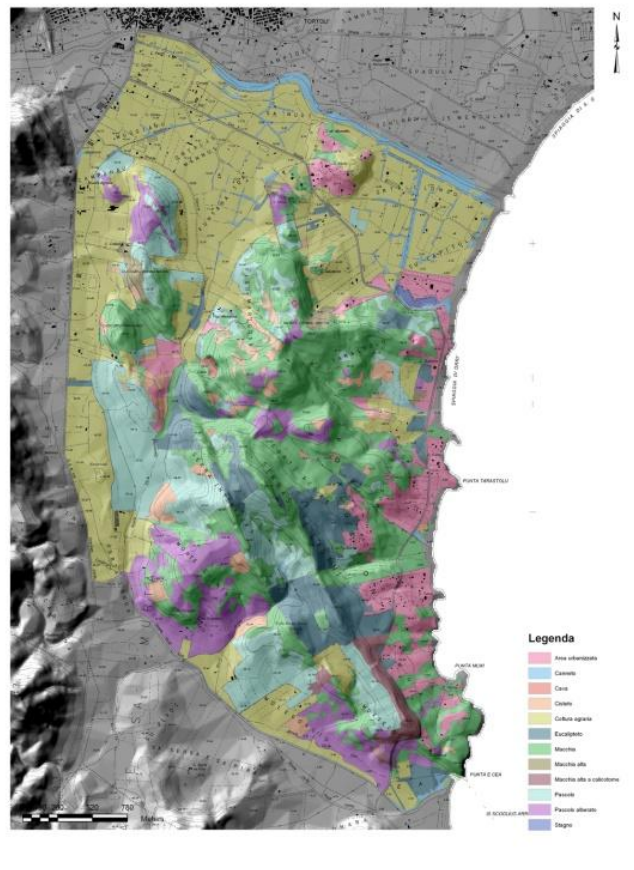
N

TORTOLÌ

SPIAGGIA DI ORRÌ

PUNTA TARRASTOLU

PUNTA NIEDDA

PUNTA E CEA

IS SCOGLIUS ARRU

Legenda

Area urbanizzata

Canneto

Cava

Oliveto

Colture agrarie

Eucalipteto

Macchia

Macchia alta

Macchia alta a calicotome

Pascolo

Pascolo alberato

Stagno

0 125 250 500 750 Meters